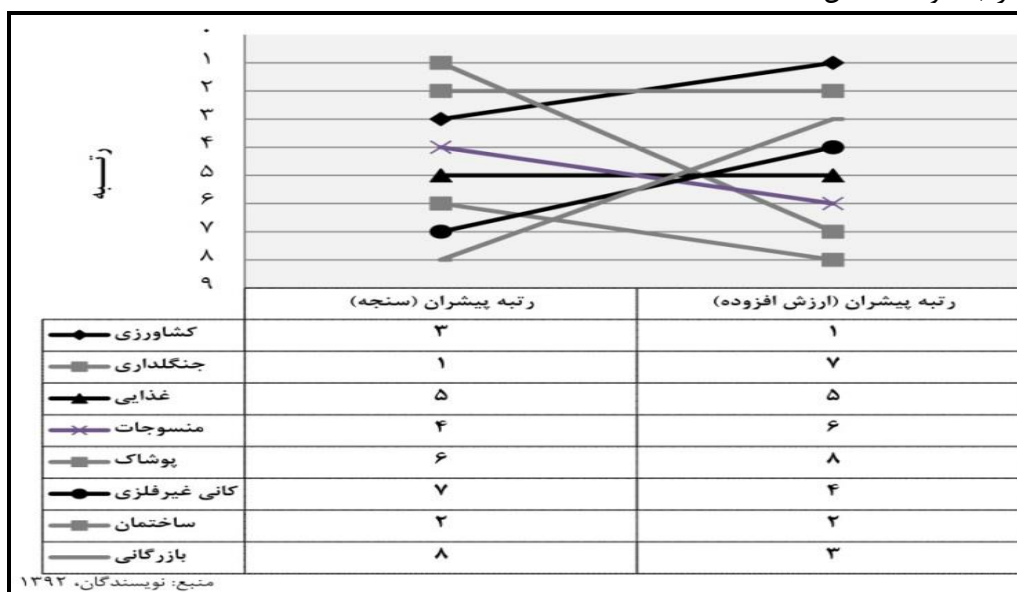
۰
۱
۲
۳
۴
۵
۶
۷
۸
۹

رتبه

| | رتبه پیشران (سنجه) | رتبه پیشران (ارزش افزوده) |
|---|---|---|
| کشاورزی | ۳ | ۱ |
| جنگلداری | ۱ | ۷ |
| غذایی | ۵ | ۵ |
| منسوجات | ۴ | ۶ |
| پوشاک | ۶ | ۸ |
| کانی غیرفلزی | ۷ | ۴ |
| ساختمان | ۲ | ۲ |
| بازرگانی | ۸ | ۳ |

منبع: نویسندگان، ۱۳۹۲